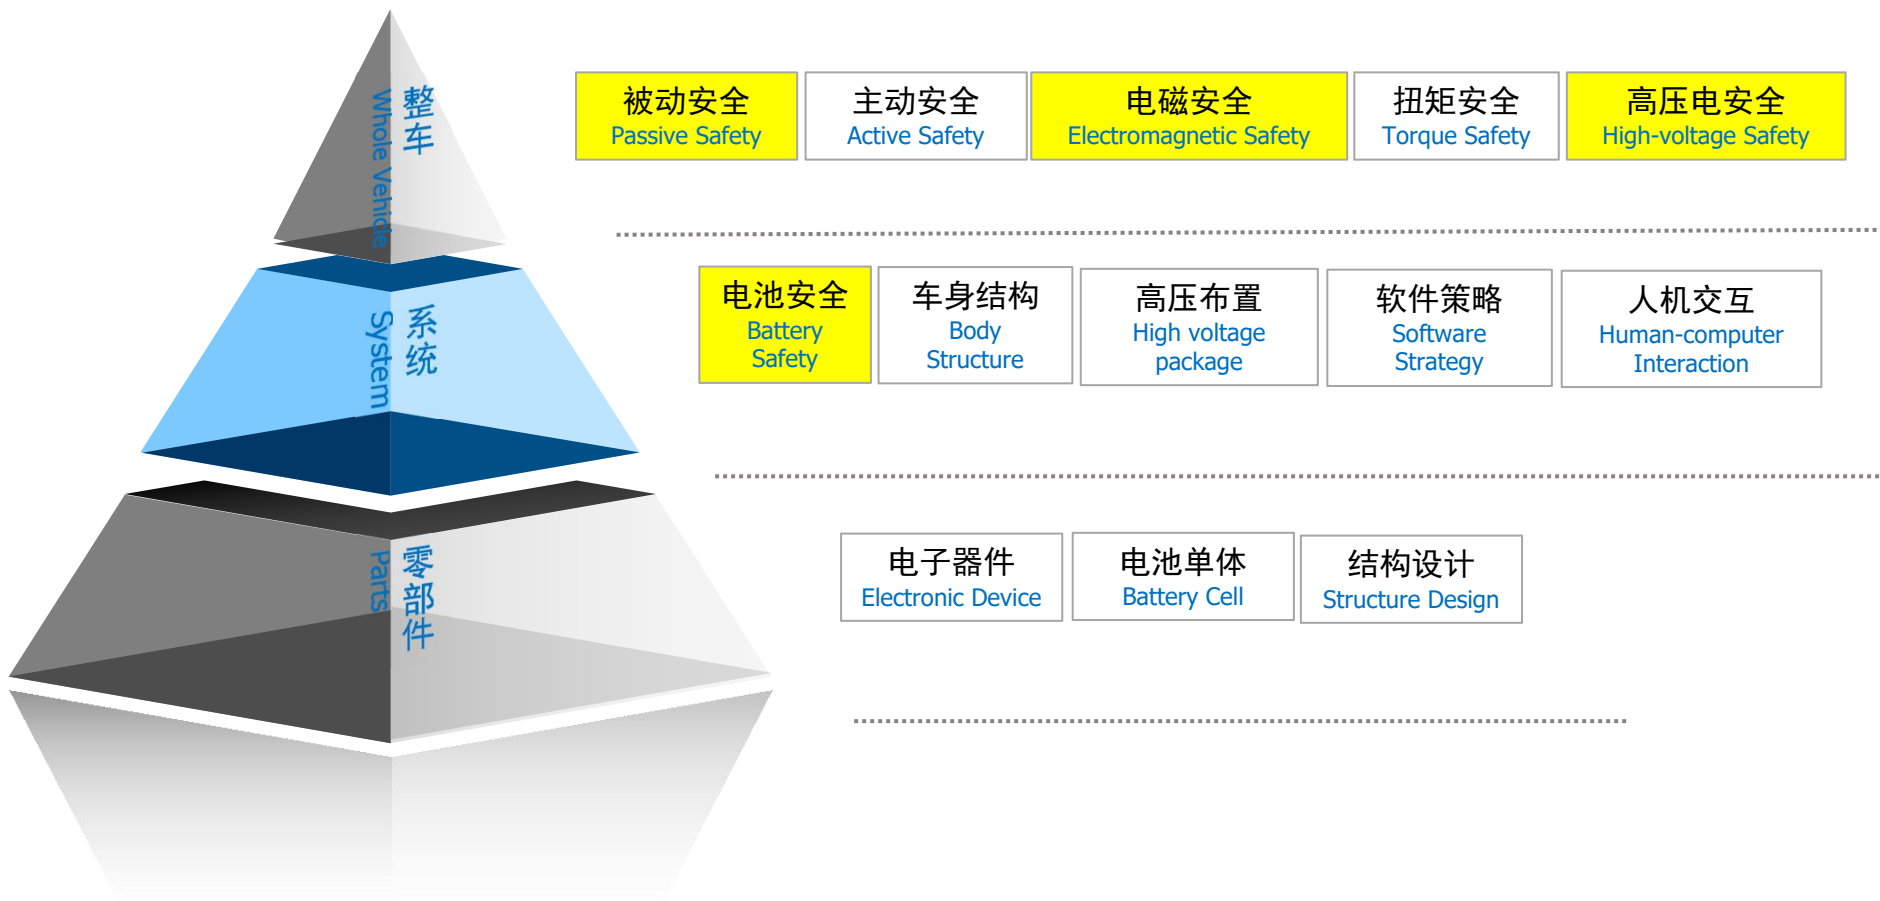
整车
Whole Vehicle

系统
System

零部件
Parts

被动安全
Passive Safety

主动安全
Active Safety

电磁安全
Electromagnetic Safety

扭矩安全
Torque Safety

高压电安全
High-voltage Safety

电池安全
Battery Safety

车身结构
Body Structure

高压布置
High voltage package

软件策略
Software Strategy

人机交互
Human-computer Interaction

电子器件
Electronic Device

电池单体
Battery Cell

结构设计
Structure Design